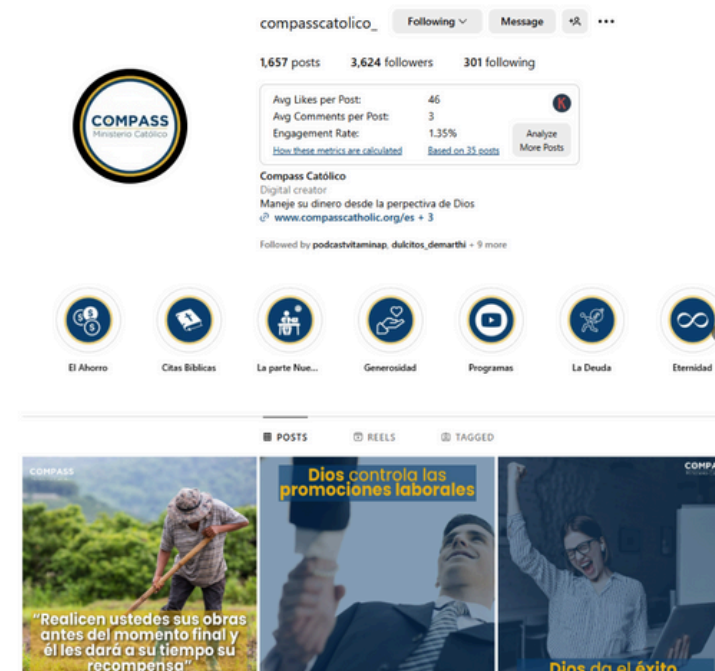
compasscatolico_

Following

Message

1,657 posts 3,624 followers 301 following

| Avg Likes per Post: | 46 |
|---|---|
| Avg Comments per Post: | 3 |
| Engagement Rate: | 1.35% |
| How these metrics are calculated | Based on 35 posts |

Analyze More Posts

COMPASS
Ministerio Católico

Compass Católico
Digital creator
Maneje su dinero desde la perpectiva de Dios
www.compasscatholic.org/es + 3

Followed by podcastvitaminap, dulcitos_demarthi + 9 more

El Ahorro
Citas Biblicas
La parte Nue...
Generosidad
Programas
La Deuda
Eternidad

POSTS
REELS
TAGGED

COMPASS
"Realicen ustedes sus obras antes del momento final y él les dará a su tiempo su recompensa"

Dios controla las promociones laborales

COMPASS
Dios da el éxito